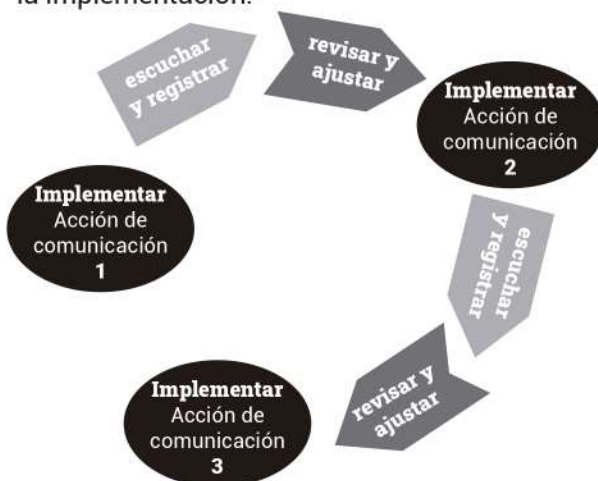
la implementación.

escuchar y registrar

revisar y ajustar

Implementar Acción de comunicación 2

Implementar Acción de comunicación 1

escuchar y registrar

Implementar Acción de comunicación 3

revisar y ajustar